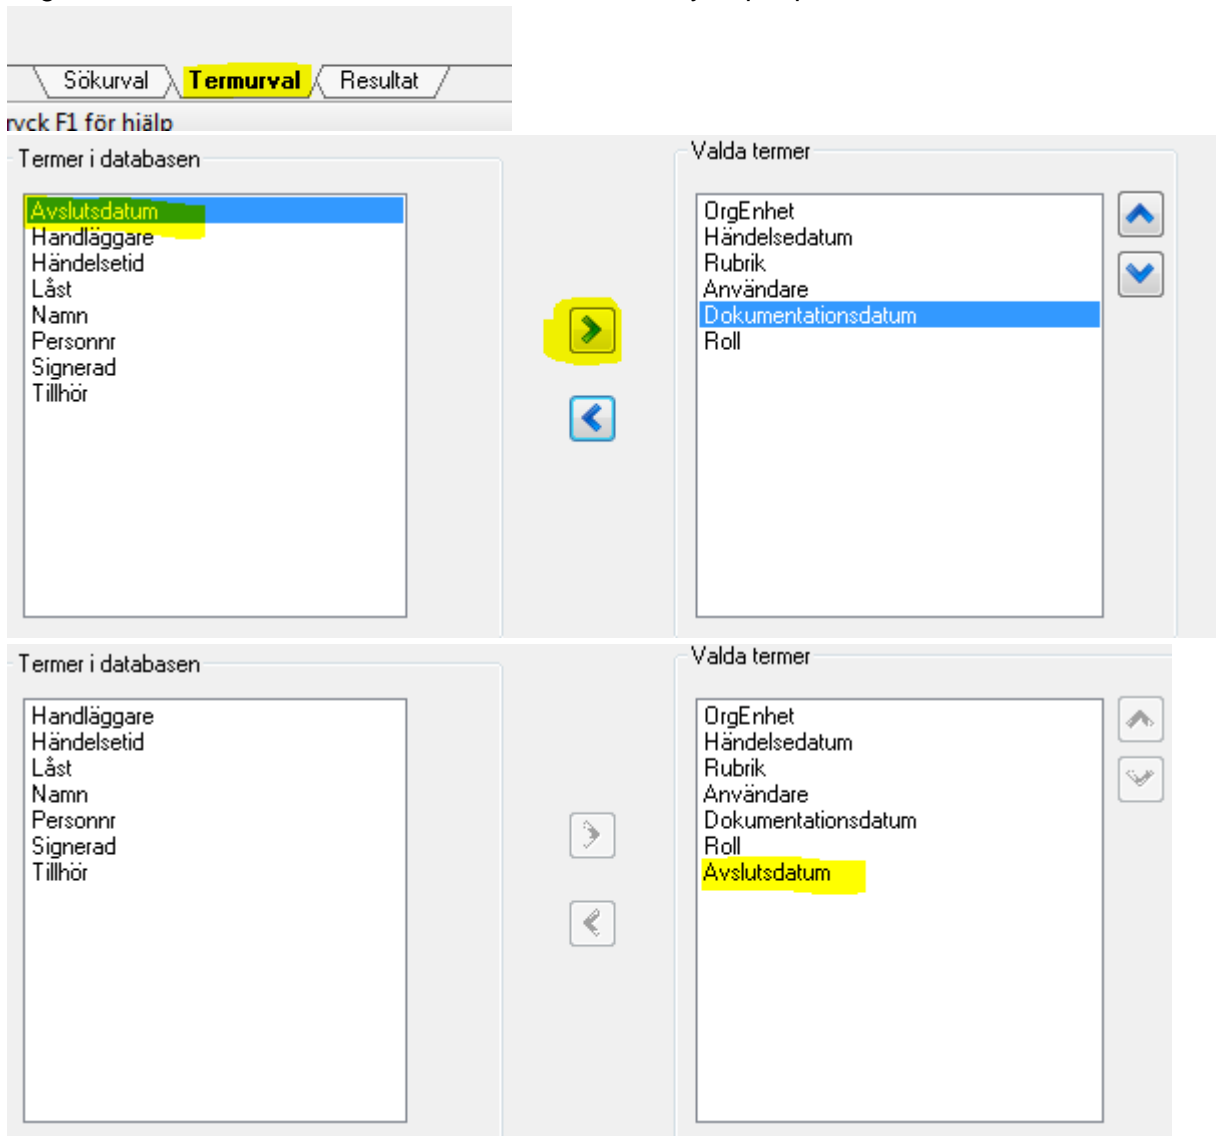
Sökurval Termurval Resultat

ryck F1 för hjälp

Termer i databasen

Avslutsdatum
Handläggare
Händelsetid
Låst
Namn
Personnr
Signerad
Tillhör

Valda termer

OrgEnhet
Händelsedatum
Rubrik
Användare
Dokumentationsdatum
Roll

Termer i databasen

Handläggare
Händelsetid
Låst
Namn
Personnr
Signerad
Tillhör

Valda termer

OrgEnhet
Händelsedatum
Rubrik
Användare
Dokumentationsdatum
Roll
Avslutsdatum